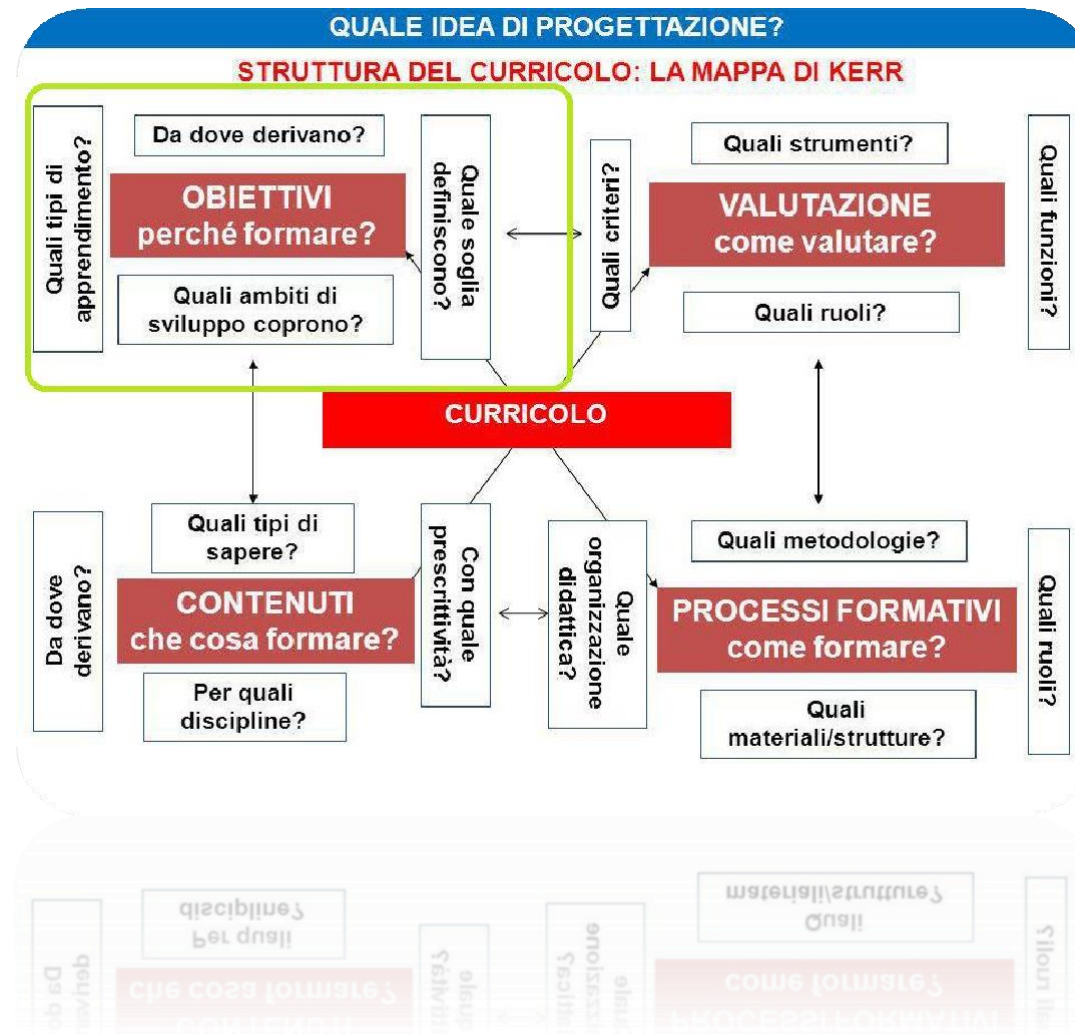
QUALE IDEA DI PROGETTAZIONE?

STRUTTURA DEL CURRICOLO: LA MAPPA DI KERR

Quali tipi di apprendimento?

Da dove derivano?

OBIETTIVI
perché formare?

Quali ambiti di sviluppo coprono?

Quale soglia definiscono?

Quali criteri?

Quali strumenti?

VALUTAZIONE
come valutare?

Quali ruoli?

Quali funzioni?

CURRICOLO

Da dove derivano?

Quali tipi di sapere?

CONTENUTI
che cosa formare?

Per quali discipline?

Con quale prescrittività?

Quale organizzazione didattica?

Quali metodologie?

PROCESSI FORMATIVI
come formare?

Quali materiali/strutture?

Quali ruoli?